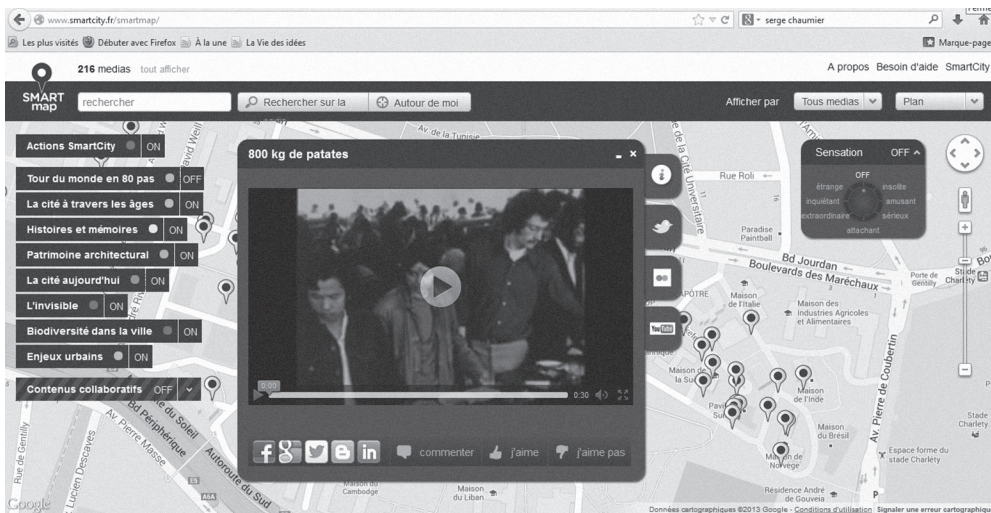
www.smartcity.fr/smartmap/

serge chaumier

Fermer

Les plus visités Débuter avec Firefox À la une La Vie des idées

Marque-pages

216 medias tout afficher

A propos Besoin d'aide SmartCity

SMART map

rechercher

Rechercher sur la

Autour de moi

Afficher par Tous medias Plan

Actions SmartCity ON

Tour du monde en 80 pas OFF

La cité à travers les âges ON

Histoires et mémoires ON

Patrimoine architectural ON

La cité aujourd'hui ON

L'invisible ON

Biodiversité dans la ville ON

Enjeux urbains ON

Contenus collaboratifs OFF

800 kg de patates

0:00

0:30

commenter j'aime j'aime pas

Sensation OFF

OFF

étrange insolite

inquiétant amusant

extraordinaire sérieux

attachant

Av. de la Tunisie

Rue Roli

Paradise Paintball

Bd Jourdan

Boulevards des Maréchaux

Porte de Gentilly

Stade Charléty

Maison de l'Italie

Maison des industries Agricoles et Alimentaires

Maison de la Suède

Pavillon Suisse

Maison de l'Inde

Maison du Brésil

Maison de Norvège

Av. Pierre de Coubertin

Espace forme du stade Charléty

Stade Charléty

Résidence André de Gouveia

Maison du Cambodge

Maison du Liban

Bd Périphérique

Rue du Soleil

Av. Pierre Masse

Autoroute du Sud

Rue de Gentilly

Lucien Descaves

A6A

Google

Données cartographiques ©2013 Google - Conditions d'utilisation Signaler une erreur cartographique